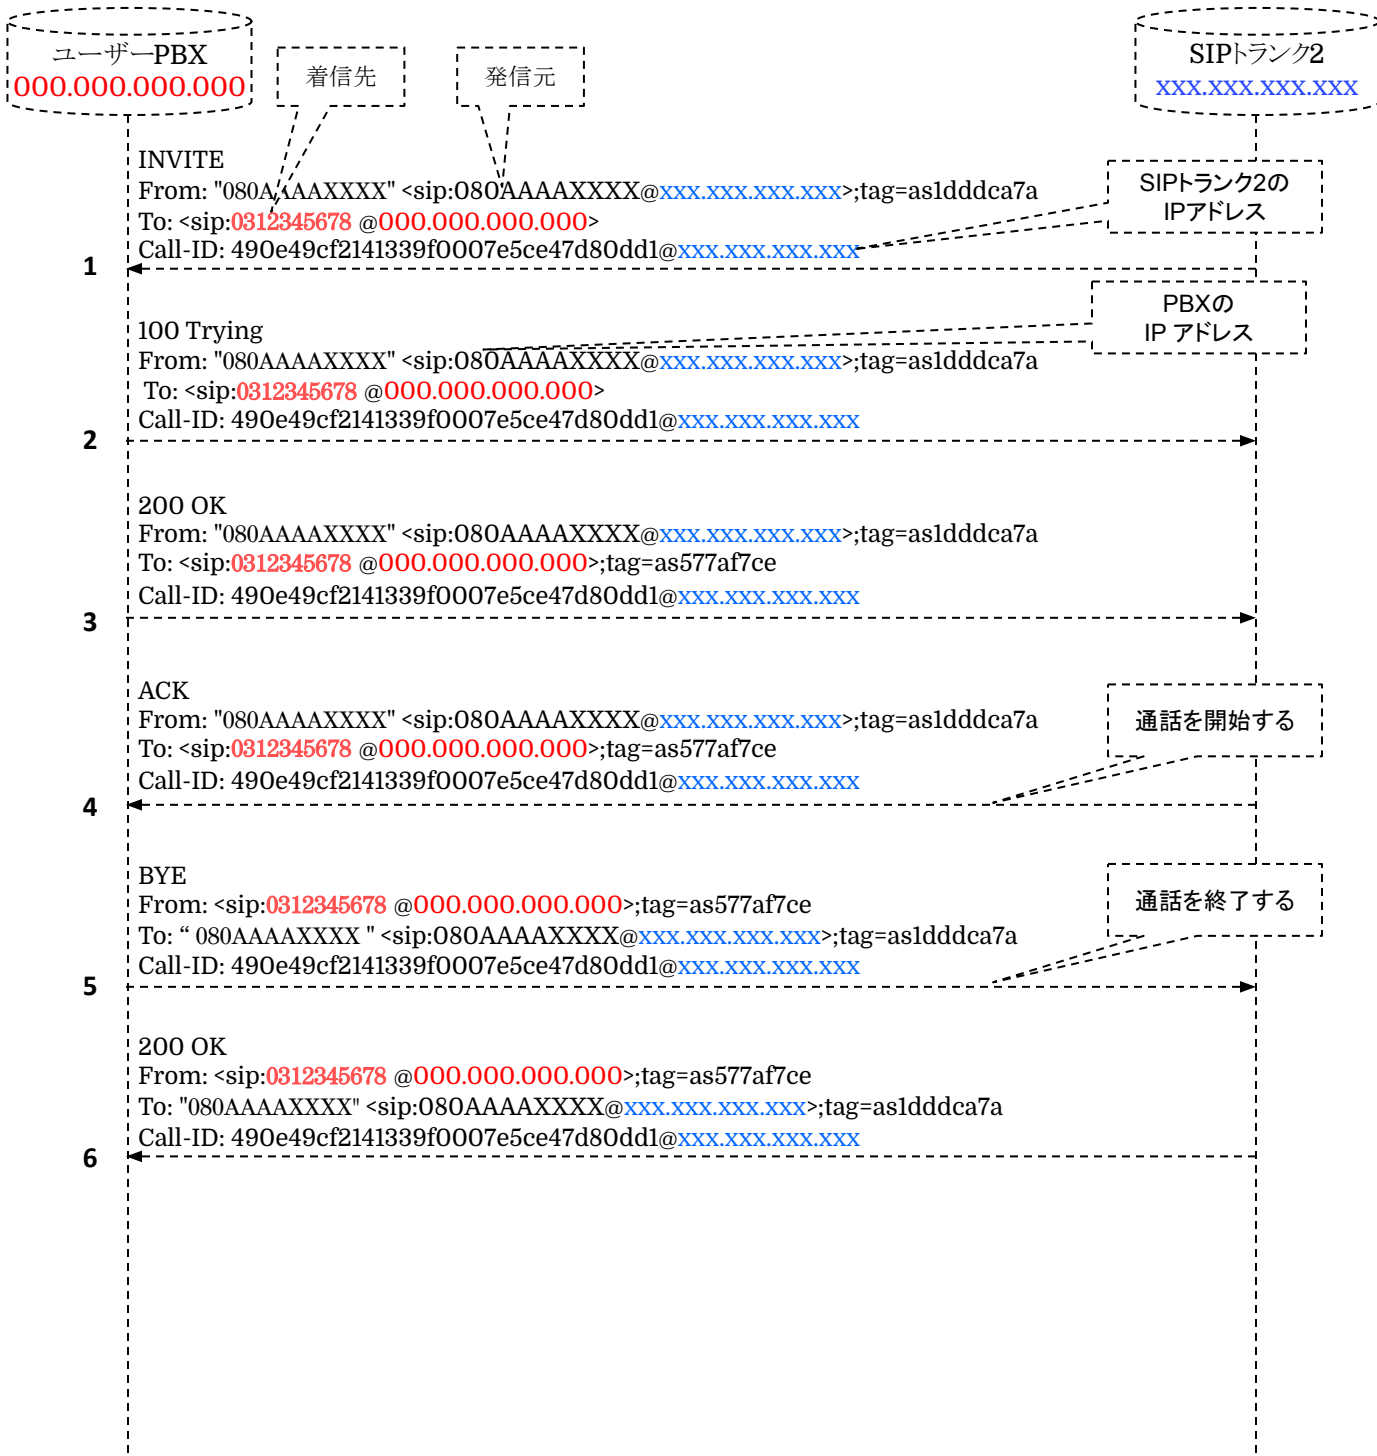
ユーザーPBX
000.000.000.000

着信先

発信元

SIPトランク2
xxx.xxx.xxx.xxx

INVITE
From: "080AAAAXXXX" <sip:080AAAAXXXX@xxx.xxx.xxx.xxx>;tag=as1dddca7a
To: <sip:0312345678 @000.000.000.000>
Call-ID: 490e49cf2141339f0007e5ce47d80dd1@xxx.xxx.xxx.xxx

SIPトランク2の IPアドレス

1

100 Trying
From: "080AAAAXXXX" <sip:080AAAAXXXX@xxx.xxx.xxx.xxx>;tag=as1dddca7a
To: <sip:0312345678 @000.000.000.000>
Call-ID: 490e49cf2141339f0007e5ce47d80dd1@xxx.xxx.xxx.xxx

PBXの IP アドレス

2

200 OK
From: "080AAAAXXXX" <sip:080AAAAXXXX@xxx.xxx.xxx.xxx>;tag=as1dddca7a
To: <sip:0312345678 @000.000.000.000>;tag=as577af7ce
Call-ID: 490e49cf2141339f0007e5ce47d80dd1@xxx.xxx.xxx.xxx

3

ACK
From: "080AAAAXXXX" <sip:080AAAAXXXX@xxx.xxx.xxx.xxx>;tag=as1dddca7a
To: <sip:0312345678 @000.000.000.000>;tag=as577af7ce
Call-ID: 490e49cf2141339f0007e5ce47d80dd1@xxx.xxx.xxx.xxx

通話を開始する

4

BYE
From: <sip:0312345678 @000.000.000.000>;tag=as577af7ce
To: “ 080AAAAXXXX " <sip:080AAAAXXXX@xxx.xxx.xxx.xxx>;tag=as1dddca7a
Call-ID: 490e49cf2141339f0007e5ce47d80dd1@xxx.xxx.xxx.xxx

通話を終了する

5

200 OK
From: <sip:0312345678 @000.000.000.000>;tag=as577af7ce
To: "080AAAAXXXX" <sip:080AAAAXXXX@xxx.xxx.xxx.xxx>;tag=as1dddca7a
Call-ID: 490e49cf2141339f0007e5ce47d80dd1@xxx.xxx.xxx.xxx

6